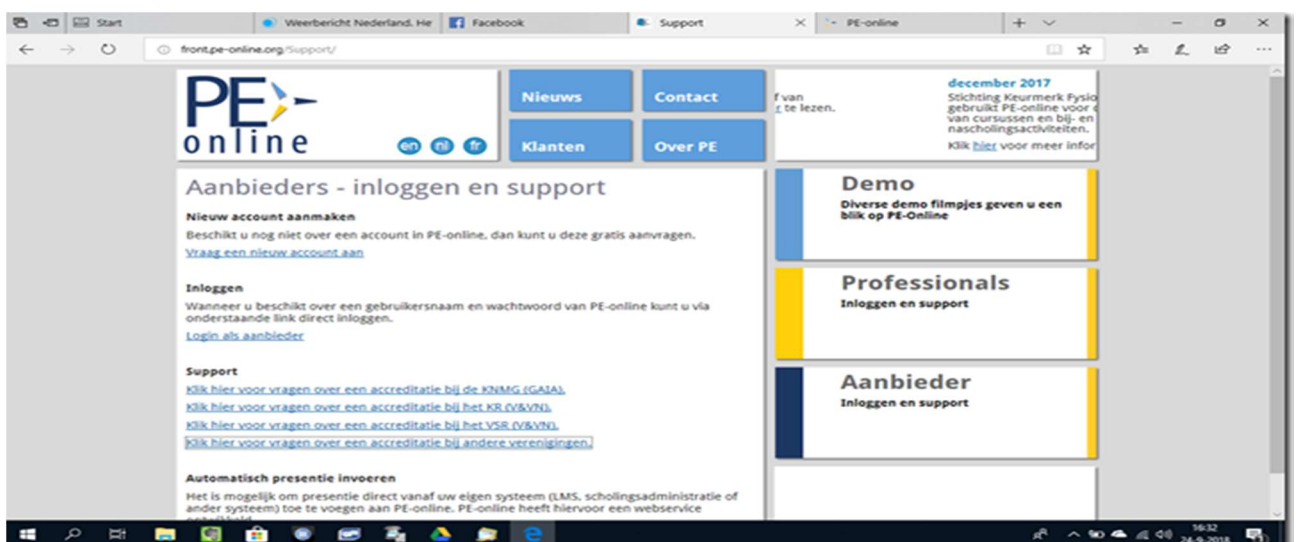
Start | Weerbericht Nederland. He | Facebook | Support | PE-online

front.pe-online.org/Support/

PE
online

en nl fr

Nieuws | Contact
Klanten | Over PE

f van
r te lezen.

december 2017
Stichting Keurmerk Fysio
gebruikt PE-online voor
van cursussen en bij- en
nascholingsactiviteiten.
Klik hier voor meer infor

Aanbieders - inloggen en support

Nieuw account aanmaken
Beschikt u nog niet over een account in PE-online, dan kunt u deze gratis aanvragen.
Vraag een nieuw account aan

Inloggen
Wanneer u beschikt over een gebruikersnaam en wachtwoord van PE-online kunt u via onderstaande link direct inloggen.
Login als aanbieder

Support
Klik hier voor vragen over een accreditatie bij de KNMG (GAIA).
Klik hier voor vragen over een accreditatie bij het KR (V&VN).
Klik hier voor vragen over een accreditatie bij het VSR (V&VN).
Klik hier voor vragen over een accreditatie bij andere verenigingen.

Automatisch presentie invoeren
Het is mogelijk om presentie direct vanaf uw eigen systeem (LMS, scholingsadministratie of ander systeem) toe te voegen aan PE-online. PE-online heeft hiervoor een webservice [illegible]

Demo
Diverse demo filmpjes geven u een blik op PE-Online

Professionals
Inloggen en support

Aanbieder
Inloggen en support

16:32
24-9-2018